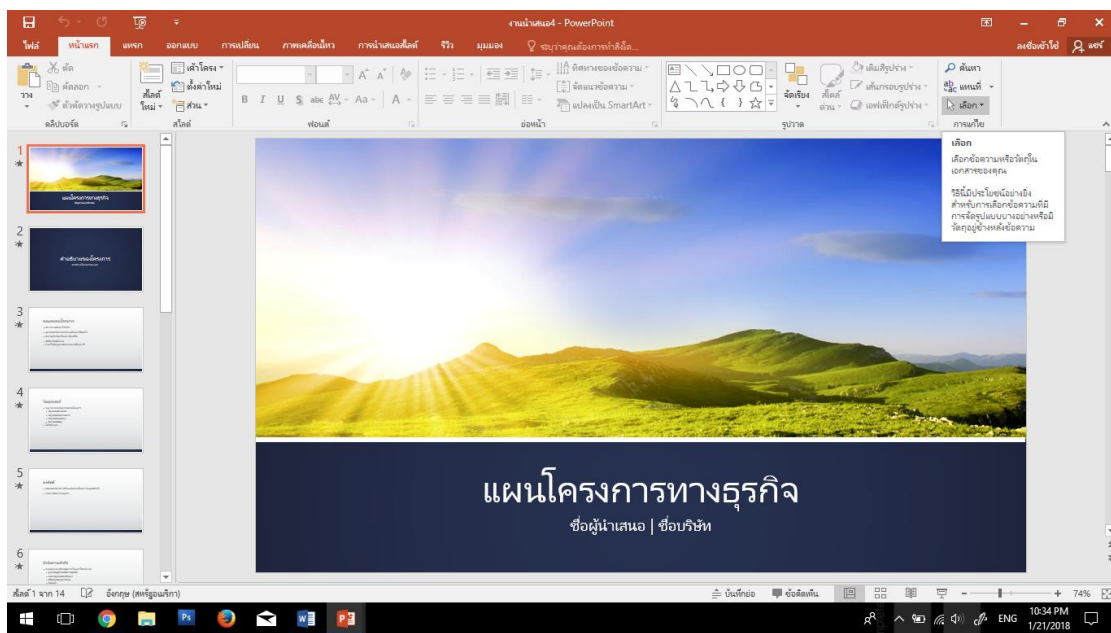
งานนำเสนอ4 - PowerPoint

ไฟล์ หน้าแรก แทรก ออกแบบ การเปลี่ยน ภาพเคลื่อนไหว การนำเสนอสไลด์ รีวิว มุมมอง ระบุว่าคุณต้องการทำสิ่งใด... ลงชื่อเข้าใช้ แชร์

ตัด คัดลอก วาง ตัวคัดวางรูปแบบ คลิปบอร์ด
สไลด์ใหม่ เค้าโครง ตั้งค่าใหม่ ส่วน สไลด์
ฟอนต์
ทิศทางของข้อความ จัดแนวข้อความ แปลงเป็น SmartArt ย่อหน้า
จัดเรียง สไลด์ด่วน เติมสีรูปร่าง เส้นกรอบรูปร่าง เอฟเฟ็กต์รูปร่าง รูปวาด
ค้นหา แทนที่ เลือก การแก้ไข

เลือก
เลือกข้อความหรือวัตถุในเอกสารของคุณ

วิธีนี้มีประโยชน์อย่างยิ่งสำหรับการเลือกข้อความที่มีการจัดรูปแบบบางอย่างหรือมีวัตถุอยู่ข้างหลังข้อความ

แผนโครงการทางธุรกิจ
ชื่อผู้นำเสนอ | ชื่อบริษัท

สไลด์ 1 จาก 14 อังกฤษ (สหรัฐอเมริกา) บันทึกย่อ ข้อคิดเห็น 74%

ENG 10:34 PM 1/21/2018